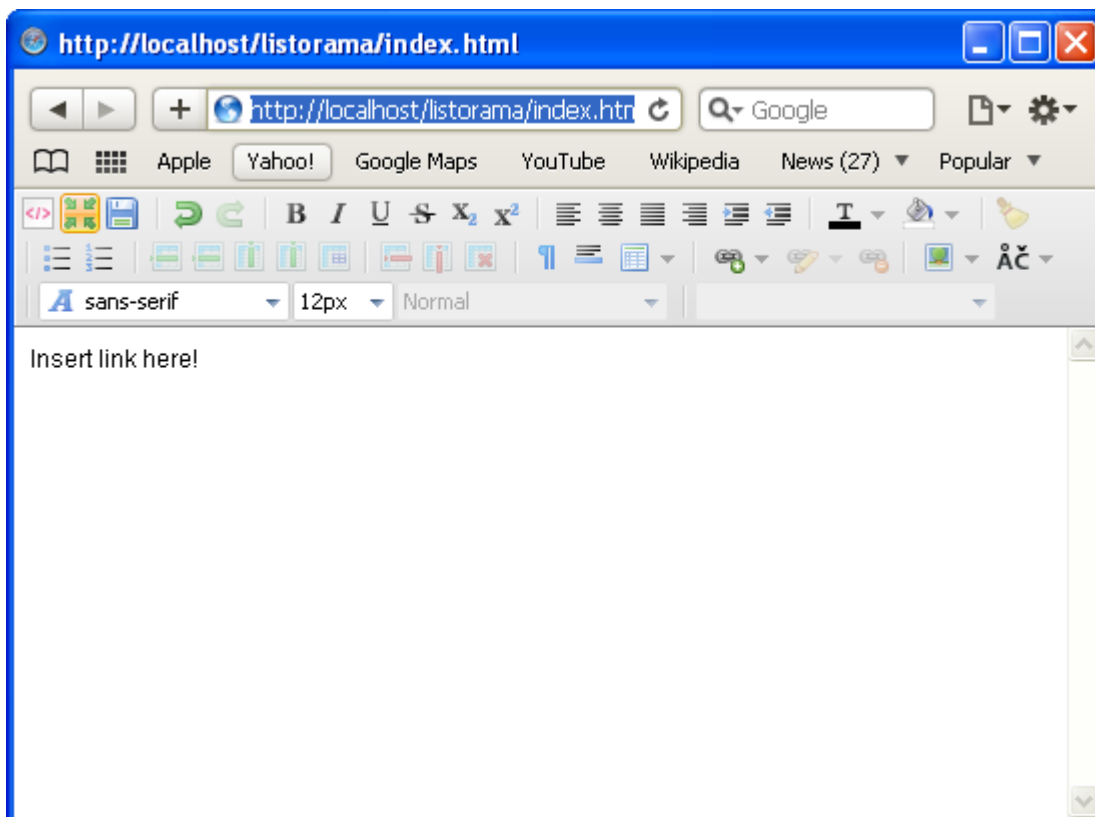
http://localhost/listorama/index.html

http://localhost/listorama/index.htm

Google

Apple Yahoo! Google Maps YouTube Wikipedia News (27) Popular

B I U S $X_2$ $X^2$

T

ÅČ

sans-serif 12px Normal

Insert link here!